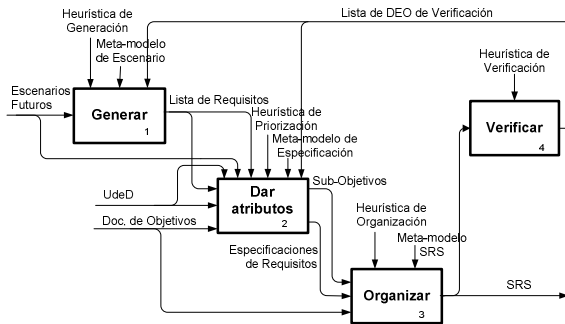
Heurística de Generación

Meta-modelo de Escenario

Lista de DEO de Verificación

Heurística de Verificación

Escenarios Futuros

Generar
1

Lista de Requisitos

Heurística de Priorización

Meta-modelo de Especificación

Verificar
4

UdeD

Dar atributos
2

Sub-Objetivos

Doc. de Objetivos

Heurística de Organización

Meta-modelo SRS

Especificaciones de Requisitos

Organizar
3

SRS